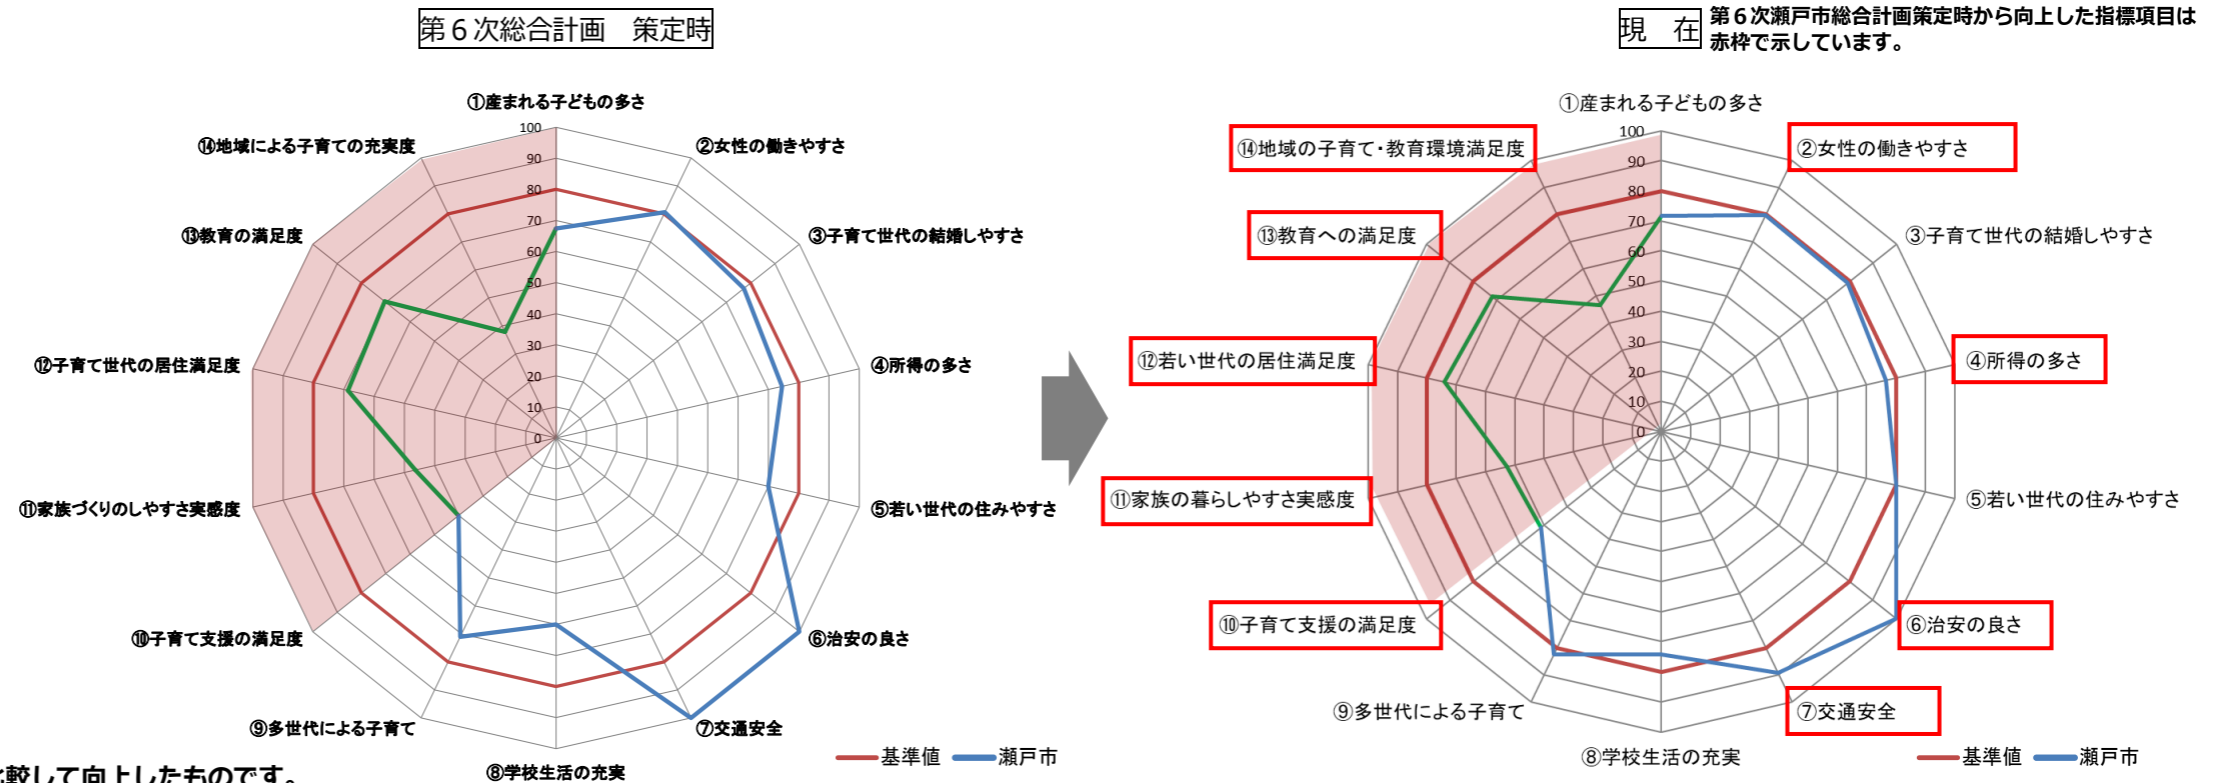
第６次総合計画　策定時

①産まれる子どもの多さ
②女性の働きやすさ
③子育て世代の結婚しやすさ
④所得の多さ
⑤若い世代の住みやすさ
⑥治安の良さ
⑦交通安全
⑧学校生活の充実
⑨多世代による子育て
⑩子育て支援の満足度
⑪家族づくりのしやすさ実感度
⑫子育て世代の居住満足度
⑬教育の満足度
⑭地域による子育ての充実度

100
90
80
70
60
50
40
30
20
10
0

基準値　瀬戸市

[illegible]較して向上したものです。

現　在

第６次瀬戸市総合計画策定時から向上した指標項目は赤枠で示しています。

①産まれる子どもの多さ
②女性の働きやすさ
③子育て世代の結婚しやすさ
④所得の多さ
⑤若い世代の住みやすさ
⑥治安の良さ
⑦交通安全
⑧学校生活の充実
⑨多世代による子育て
⑩子育て支援の満足度
⑪家族の暮らしやすさ実感度
⑫若い世代の居住満足度
⑬教育への満足度
⑭地域の子育て･教育環境満足度

100
90
80
70
60
50
40
30
20
10
0

基準値　瀬戸市